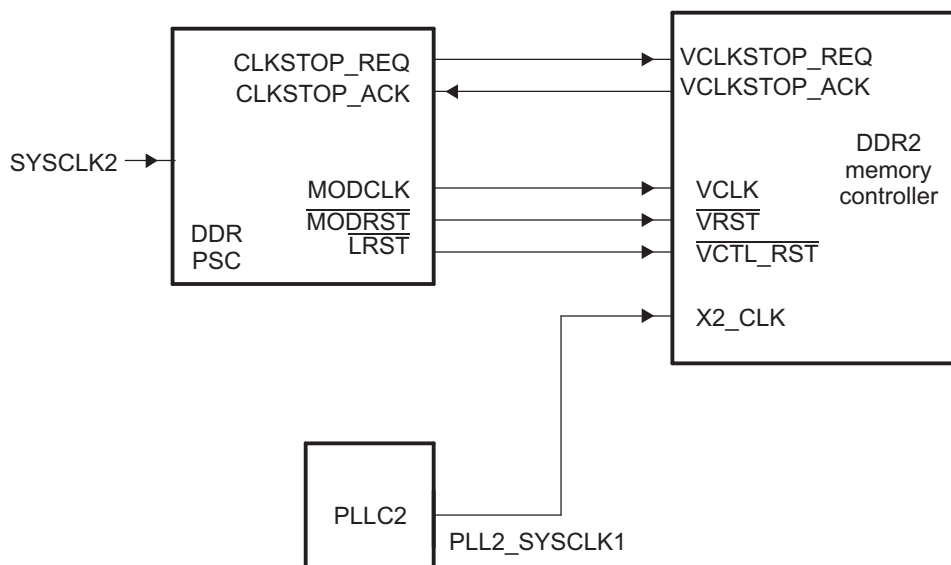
CLKSTOP_REQ
CLKSTOP_ACK

SYSCLK2

MODCLK
$\overline{\text{MODRST}}$
$\overline{\text{LRST}}$

DDR
PSC

VCLKSTOP_REQ
VCLKSTOP_ACK

DDR2
memory
controller

VCLK
$\overline{\text{VRST}}$
$\overline{\text{VCTL\_RST}}$

X2_CLK

PLLC2

PLL2_SYSCLK1